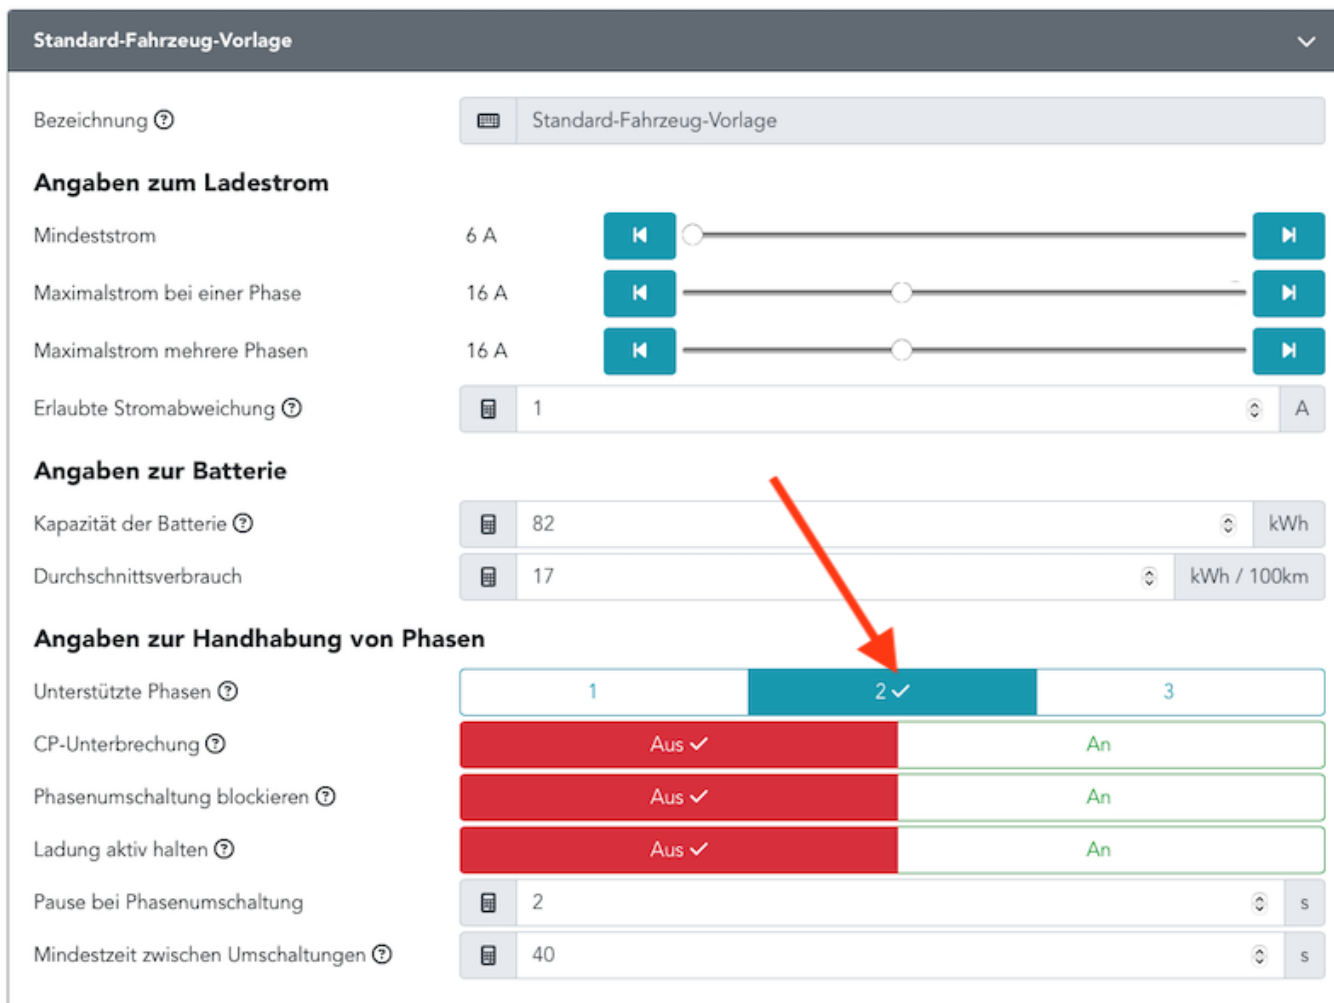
Standard-Fahrzeug-Vorlage

Bezeichnung ?
Standard-Fahrzeug-Vorlage

Angaben zum Ladestrom

Mindeststrom 6 A

Maximalstrom bei einer Phase 16 A

Maximalstrom mehrere Phasen 16 A

Erlaubte Stromabweichung ? 1 A

Angaben zur Batterie

Kapazität der Batterie ? 82 kWh

Durchschnittsverbrauch 17 kWh / 100km

Angaben zur Handhabung von Phasen

Unterstützte Phasen ? 1 2 ✓ 3

CP-Unterbrechung ? Aus ✓ An

Phasenumschaltung blockieren ? Aus ✓ An

Ladung aktiv halten ? Aus ✓ An

Pause bei Phasenumschaltung 2 s

Mindestzeit zwischen Umschaltungen ? 40 s